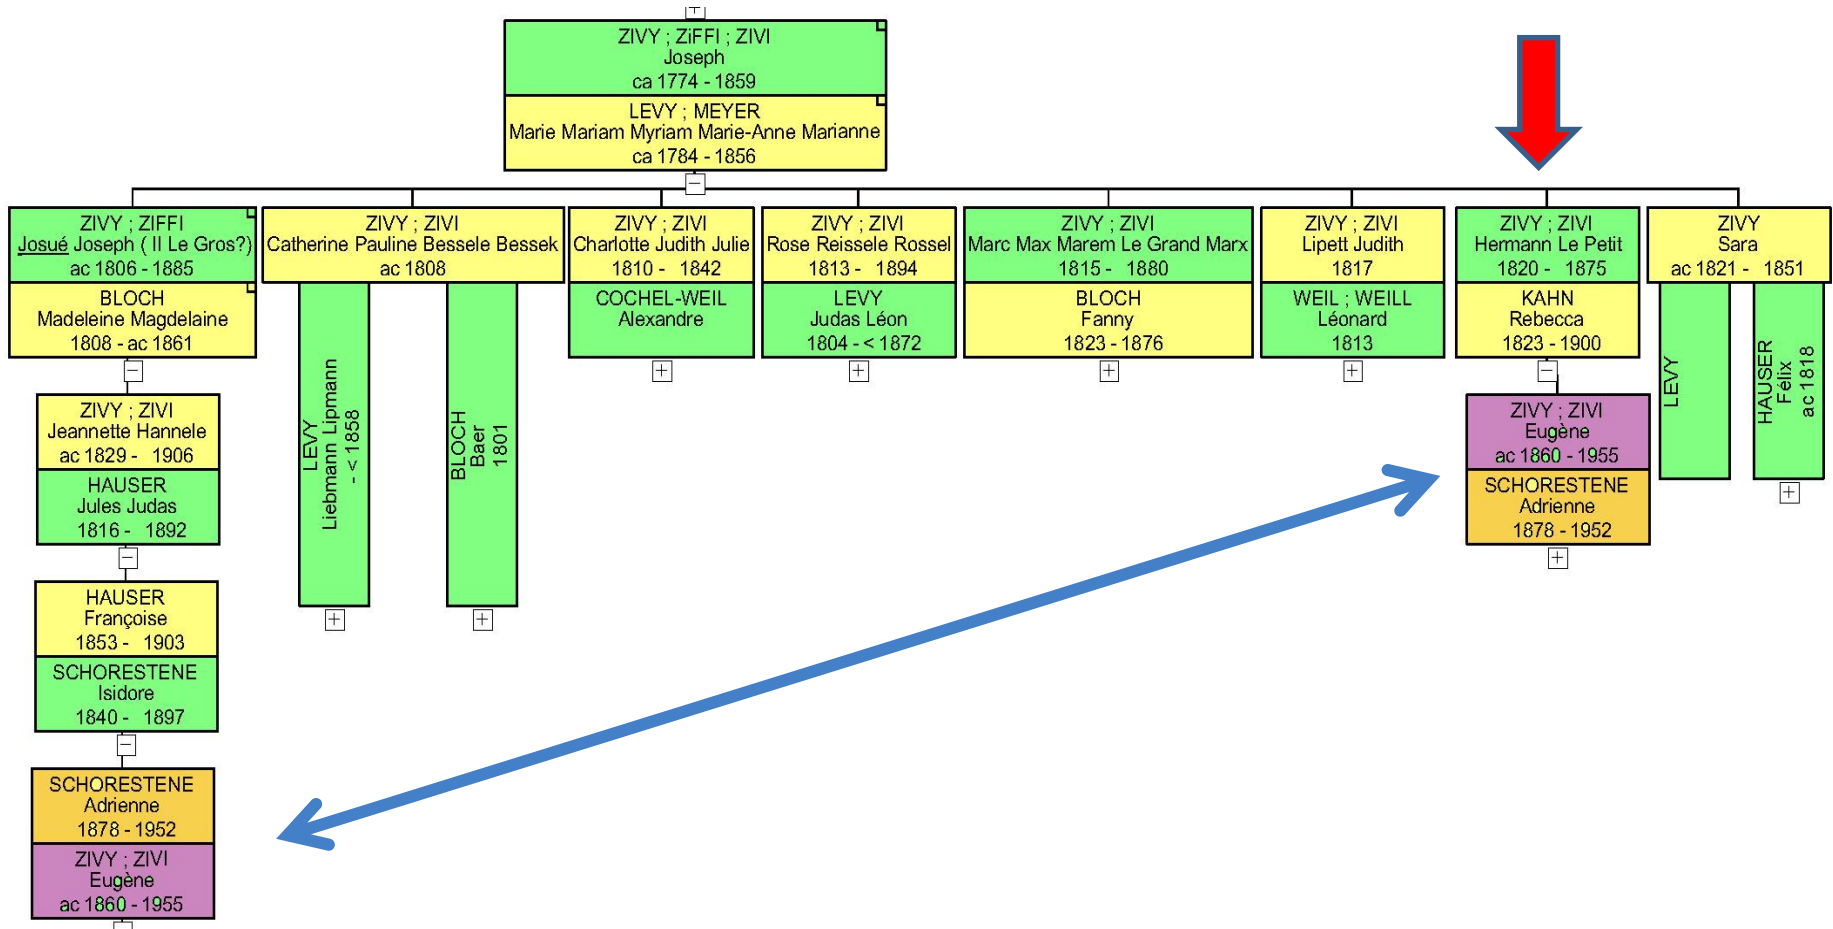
ZIVY ; ZiFFI ; ZIVI
Joseph
ca 1774 - 1859

LEVY ; MEYER
Marie Mariam Myriam Marie-Anne Marianne
ca 1784 - 1856

ZIVY ; ZIFFI
Josué Joseph ( II Le Gros?)
ac 1806 - 1885

BLOCH
Madeleine Magdelaine
1808 - ac 1861

ZIVY ; ZIVI
Jeannette Hannele
ac 1829 - 1906

HAUSER
Jules Judas
1816 - 1892

HAUSER
Françoise
1853 - 1903

SCHORESTENE
Isidore
1840 - 1897

SCHORESTENE
Adrienne
1878 - 1952

ZIVY ; ZIVI
Eugène
ac 1860 - 1955

ZIVY ; ZIVI
Catherine Pauline Bessele Bessek
ac 1808

LEVY
Liebmann Lipmann
- < 1858

BLOCH
Baer
1801

ZIVY ; ZIVI
Charlotte Judith Julie
1810 - 1842

COCHEL-WEIL
Alexandre

ZIVY ; ZIVI
Rose Reissele Rossel
1813 - 1894

LEVY
Judas Léon
1804 - < 1872

ZIVY ; ZIVI
Marc Max Marem Le Grand Marx
1815 - 1880

BLOCH
Fanny
1823 - 1876

ZIVY ; ZIVI
Lipett Judith
1817

WEIL ; WEILL
Léonard
1813

ZIVY ; ZIVI
Hermann Le Petit
1820 - 1875

KAHN
Rebecca
1823 - 1900

ZIVY ; ZIVI
Eugène
ac 1860 - 1955

SCHORESTENE
Adrienne
1878 - 1952

ZIVY
Sara
ac 1821 - 1851

LEVY

HAUSER
Félix
ac 1818